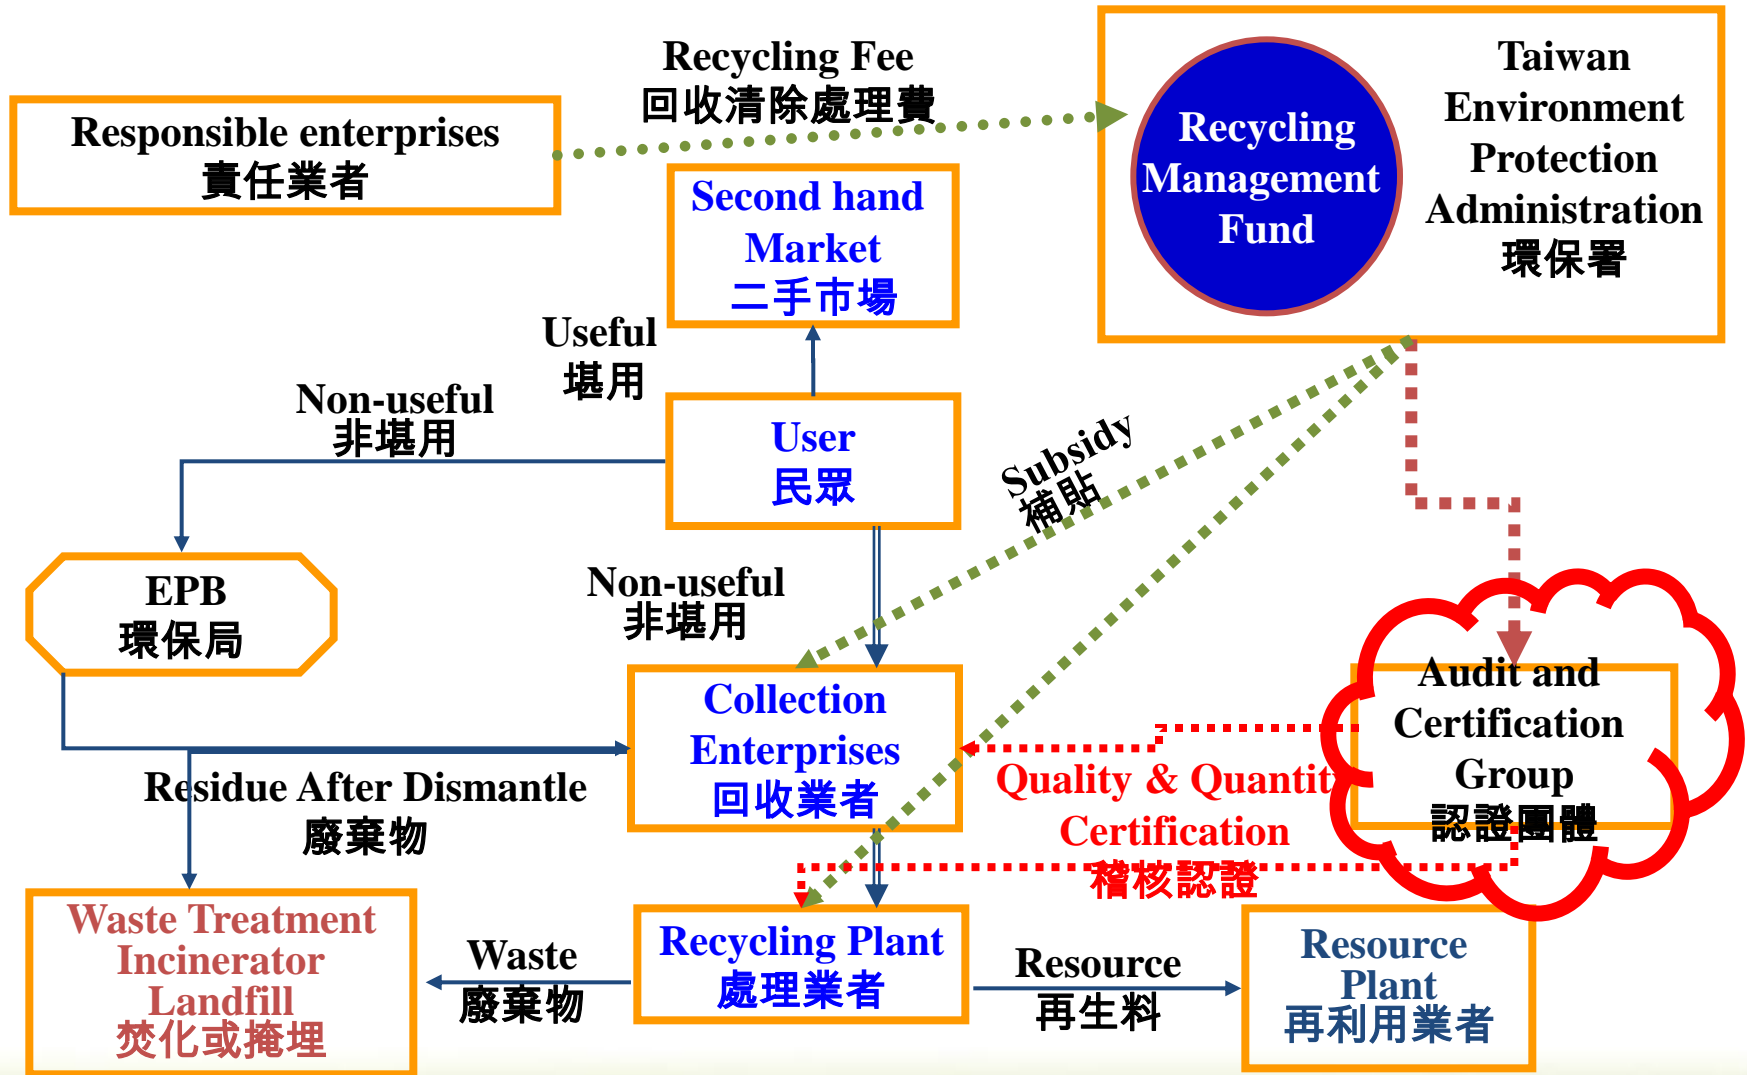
Recycling Fee
回收清除處理費

Responsible enterprises
責任業者

Recycling Management Fund

Taiwan Environment Protection Administration
環保署

Second hand Market
二手市場

Useful
堪用

Non-useful
非堪用

User
民眾

Subsidy
補貼

EPB
環保局

Non-useful
非堪用

Collection Enterprises
回收業者

Audit and Certification Group
認證團體

Residue After Dismantle
廢棄物

Quality & Quantit
Certification
稽核認證

Waste Treatment
Incinerator
Landfill
焚化或掩埋

Waste
廢棄物

Recycling Plant
處理業者

Resource
再生料

Resource Plant
再利用業者